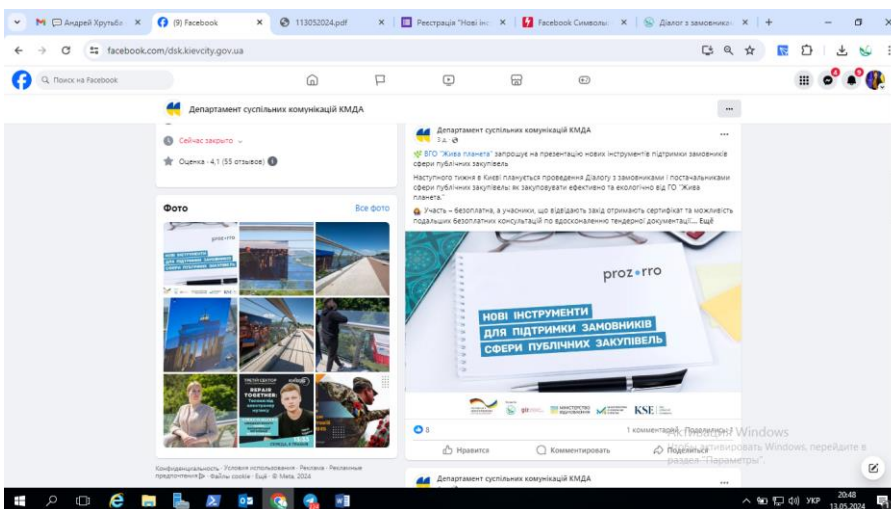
M Андрей Хрутьбо ×
(9) Facebook ×
113052024.pdf ×
Реєстрація "Нові ін ×
Facebook Символы ×
Діалог з замовник ×
+

facebook.com/dsk.kievcity.gov.ua

Поиск на Facebook

Департамент суспільних комунікацій КМДА
···

Сейчас закрыто
Оценка · 4,1 (55 отзывов)

Фото
Все фото

Департамент суспільних комунікацій КМДА
3 д.

ВГО "Жива планета" запрошує на презентацію нових інструментів підтримки замовників сфери публічних закупівель

Наступного тижня в Києві планується проведення Діалогу з замовниками і постачальниками сфери публічних закупівель: як закуповувати ефективно та екологічно від ГО "Жива планета."

Участь – безоплатна, а учасники, що відвідають захід отримають сертифікат та можливість подальших безоплатних консультацій по вдосконаленню тендерної документації!... Ещё

prozorro
НОВІ ІНСТРУМЕНТИ ДЛЯ ПІДТРИМКИ ЗАМОВНИКІВ СФЕРИ ПУБЛІЧНИХ ЗАКУПІВЕЛЬ

KSE

3
1 комментарий · Поделились: 3
Нравится
Комментировать
Поделиться

Активация Windows
Чтобы активировать Windows, перейдите в раздел "Параметры".

Конфиденциальность · Условия использования · Реклама · Рекламные предпочтения · Файлы cookie · Ещё · © Meta, 2024

Департамент суспільних комунікацій КМДА

УКР
20:48
13.05.2024